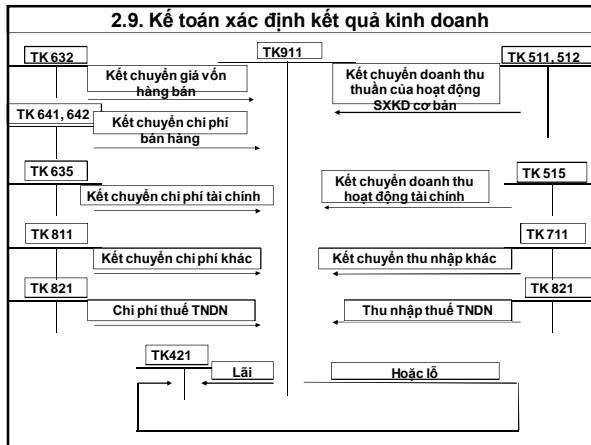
2.9. Kế toán xác định kết quả kinh doanh

TK 632

TK911

TK 511, 512

Kết chuyển giá vốn hàng bán

Kết chuyển doanh thu thuần của hoạt động SXKD cơ bản

TK 641, 642

Kết chuyển chi phí bán hàng

TK 635

TK 515

Kết chuyển chi phí tài chính

Kết chuyển doanh thu hoạt động tài chính

TK 811

TK 711

Kết chuyển chi phí khác

Kết chuyển thu nhập khác

TK 821

TK 821

Chi phí thuế TNDN

Thu nhập thuế TNDN

TK421

Lãi

Hoặc lỗ